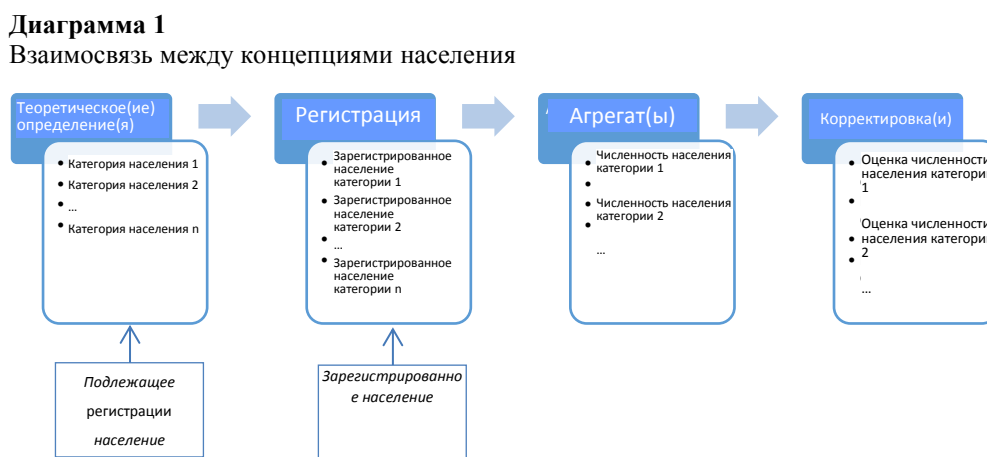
**Диаграмма 1**
Взаимосвязь между концепциями населения

Теоретическое(ие) определение(я)

- Категория населения 1
- Категория населения 2
- ...
- Категория населения n

Регистрация

- Зарегистрированное население категории 1
- Зарегистрированное население категории 2
- ...
- Зарегистрированное население категории n

Агрегат(ы)

- Численность населения категории 1
- 
- Численность населения категории 2
- 

...

Корректировка(и)

- Оценка численности населения категории 1
- 
- Оценка численности населения категории 2
- 

...

*Подлежащее* регистрации *население*

*Зарегистрированное население*